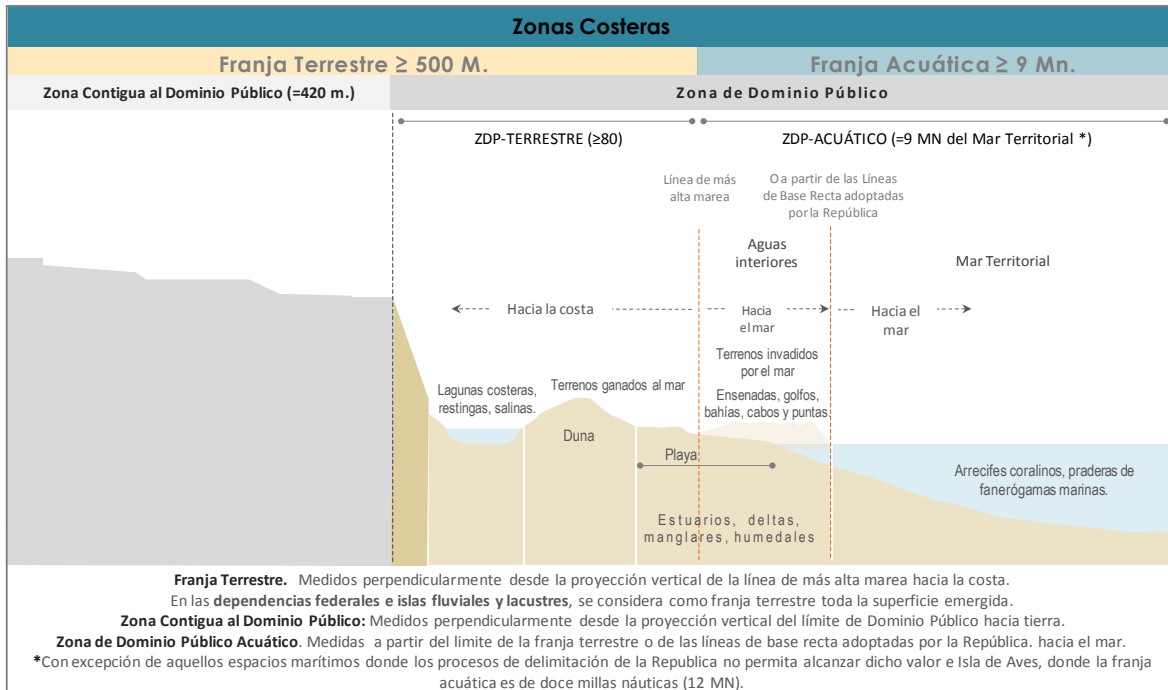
Zonas Costeras

Franja Terrestre ≥ 500 M.

Franja Acuática ≥ 9 Mn.

Zona Contigua al Dominio Público (=420 m.)

Zona de Dominio Público

ZDP-TERRESTRE (≥80)

ZDP-ACUÁTICO (=9 MN del Mar Territorial *)

Línea de más alta marea

O a partir de las Líneas de Base Recta adoptadas por la República

Aguas interiores

Mar Territorial

Hacia la costa

Hacia el mar

Hacia el mar

Terrenos invadidos por el mar

Lagunas costeras, restingas, salinas.

Terrenos ganados al mar

Ensenadas, golfos, bahías, cabos y puntas

Duna

Playa

Arrecifes coralinos, praderas de fanerógamas marinas.

Estuarios, deltas, manglares, humedales

Franja Terrestre. Medidos perpendicularmente desde la proyección vertical de la línea de más alta marea hacia la costa.
En las dependencias federales e islas fluviales y lacustres, se considera como franja terrestre toda la superficie emergida.
Zona Contigua al Dominio Público: Medidos perpendicularmente desde la proyección vertical del límite de Dominio Público hacia tierra.
Zona de Dominio Público Acuático. Medidas a partir del limite de la franja terrestre o de las líneas de base recta adoptadas por la República. hacia el mar.
*Con excepción de aquellos espacios marítimos donde los procesos de delimitación de la Republica no permita alcanzar dicho valor e Isla de Aves, donde la franja acuática es de doce millas náuticas (12 MN).